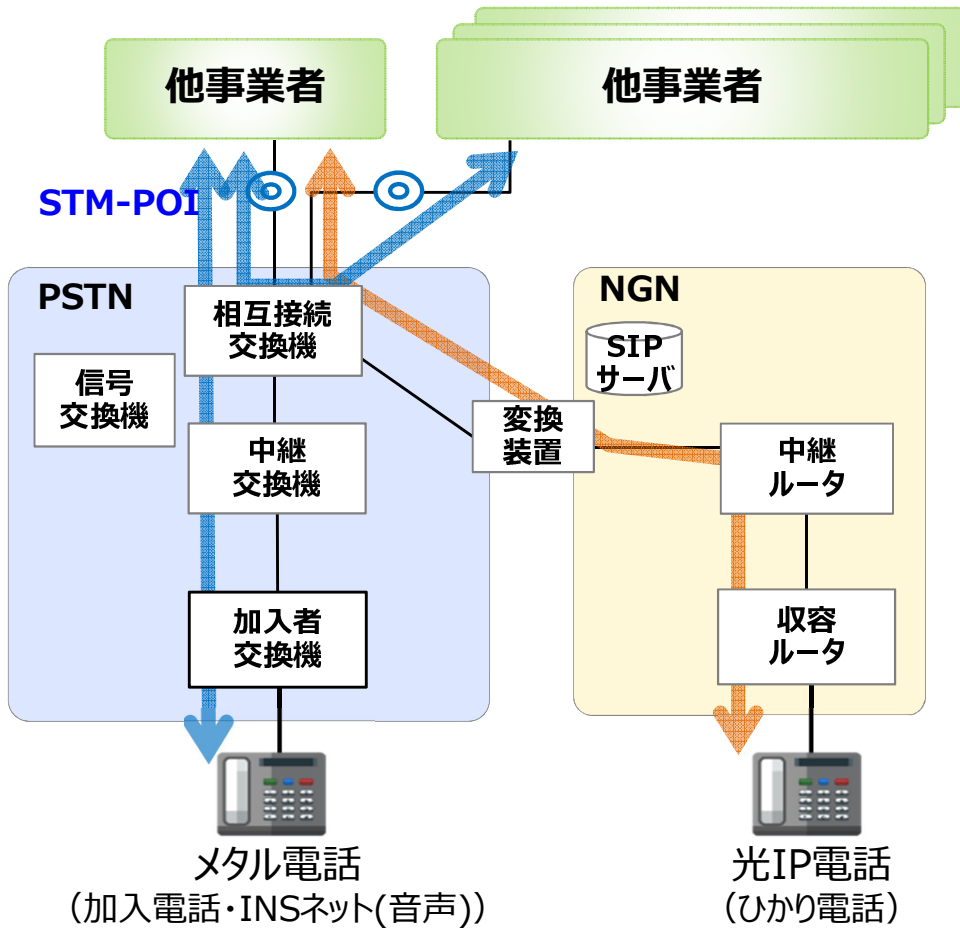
他事業者

他事業者

STM-POI

PSTN

相互接続
交換機

信号
交換機

中継
交換機

加入者
交換機

変換
装置

NGN

SIP
サーバ

中継
ルータ

収容
ルータ

メタル電話
（加入電話・INSネット(音声)）

光IP電話
（ひかり電話）